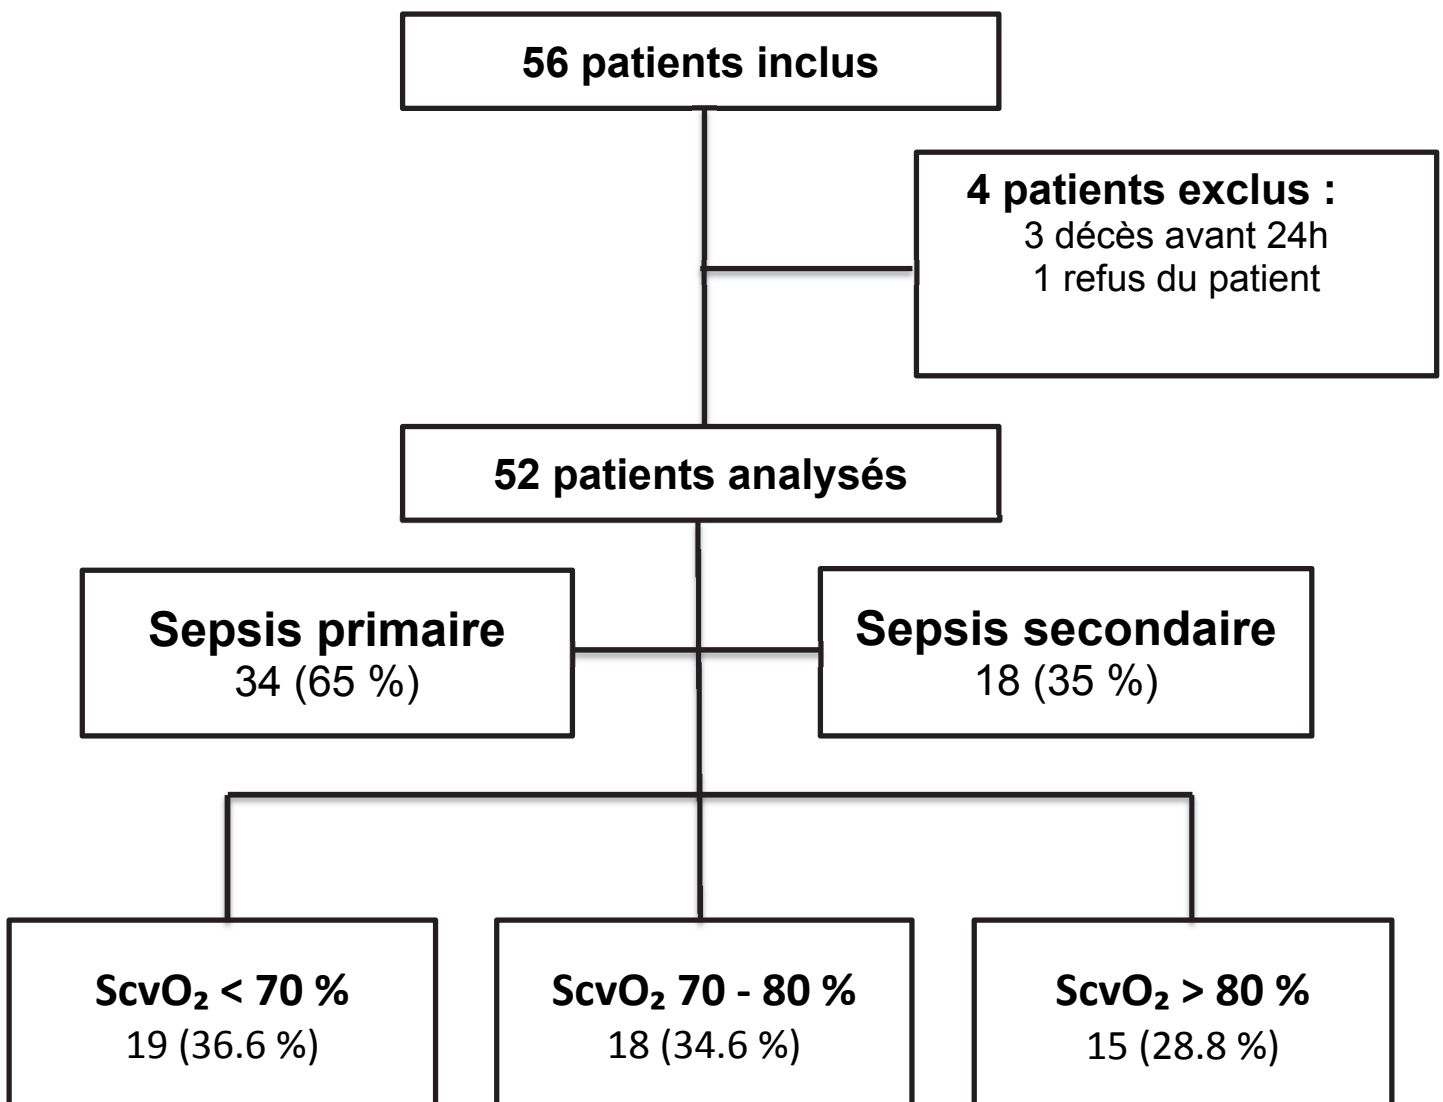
56 patients inclus

4 patients exclus :
3 décès avant 24h
1 refus du patient

52 patients analysés

Sepsis primaire
34 (65 %)

Sepsis secondaire
18 (35 %)

$ScvO_2$ < 70 %
19 (36.6 %)

$ScvO_2$ 70 - 80 %
18 (34.6 %)

$ScvO_2$ > 80 %
15 (28.8 %)